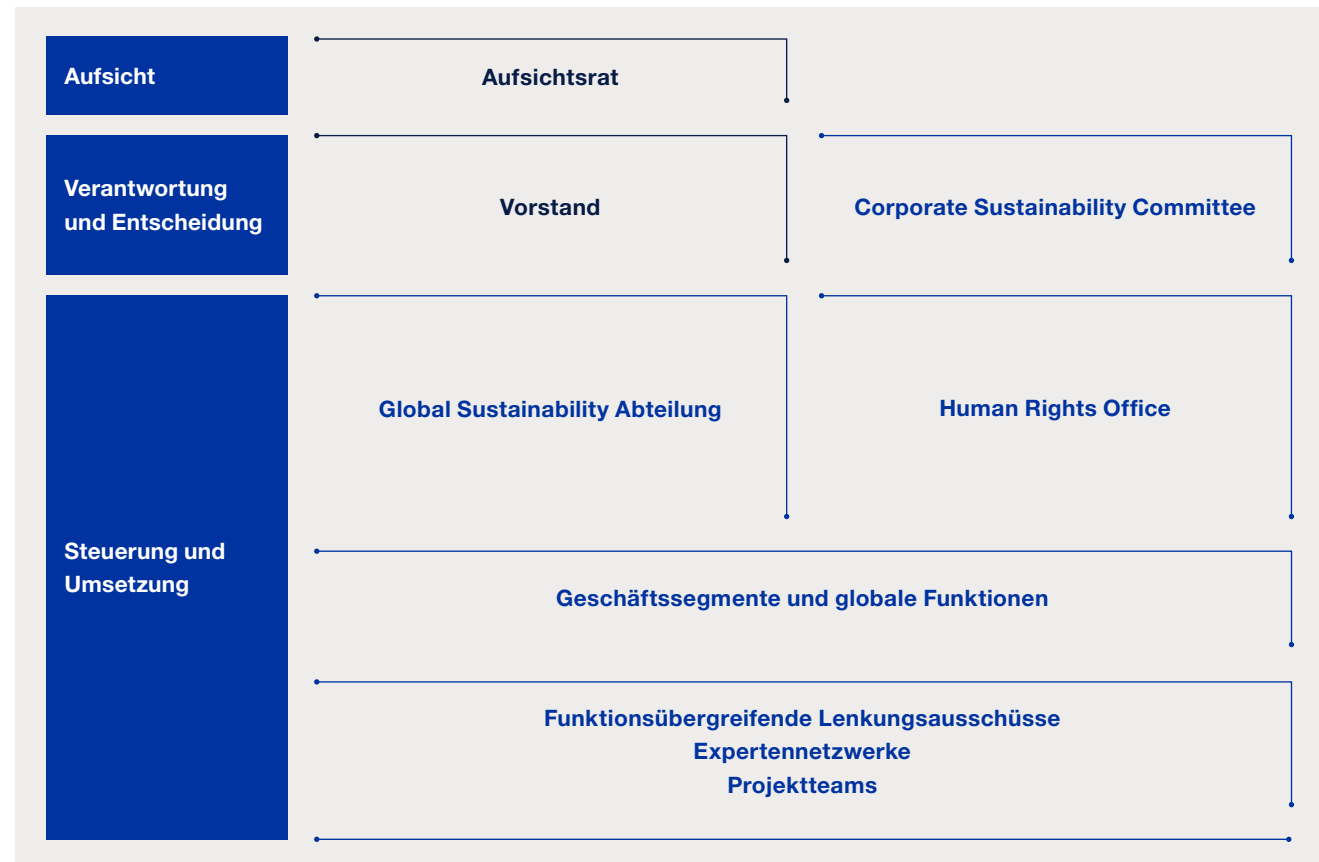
Aufsicht

Aufsichtsrat

Verantwortung und Entscheidung

Vorstand

Corporate Sustainability Committee

Steuerung und Umsetzung

Global Sustainability Abteilung

Human Rights Office

Geschäftssegmente und globale Funktionen

Funktionsübergreifende Lenkungsausschüsse
Expertennetzwerke
Projektteams